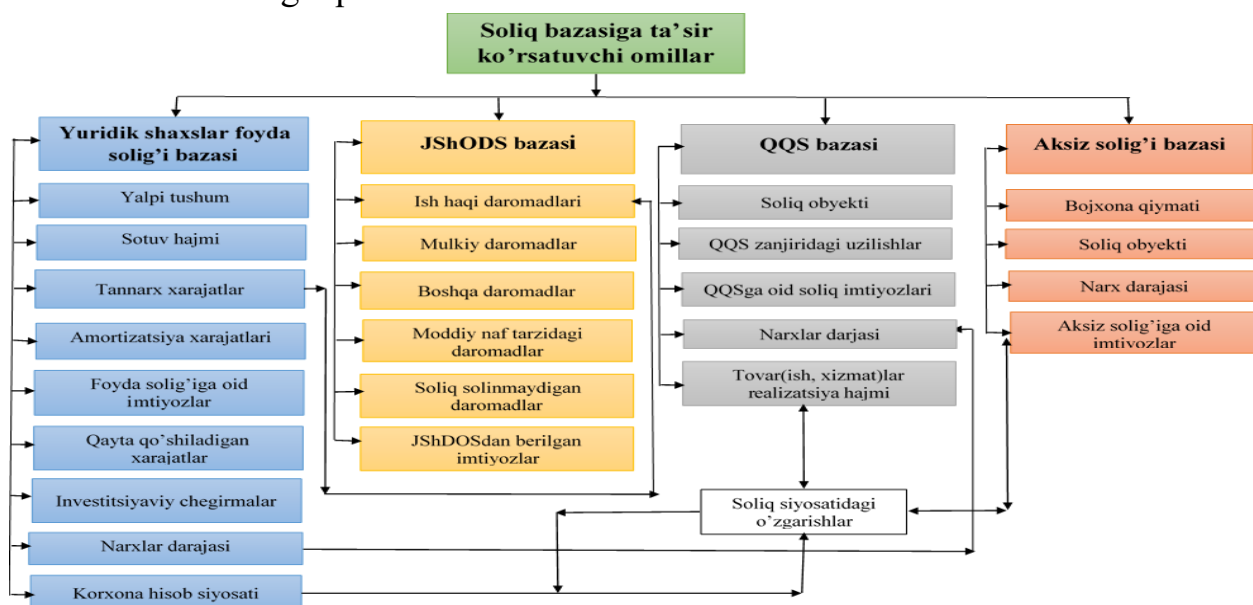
Soliq bazasiga ta'sir ko'rsatuvchi omillar

Yuridik shaxslar foyda solig'i bazasi

Yalpi tushum

Sotuv hajmi

Tannarx xarajatlar

Amortizatsiya xarajatlari

Foyda solig'iga oid imtiyozlar

Qayta qo'shiladigan xarajatlar

Investitsiyaviy chegirmalar

Narxlar darajasi

Korxona hisob siyosati

JShODS bazasi

Ish haqi daromadlari

Mulkiy daromadlar

Boshqa daromadlar

Moddiy naf tarzidagi daromadlar

Soliq solinmaydigan daromadlar

JShDOSdan berilgan imtiyozlar

QQS bazasi

Soliq obyekti

QQS zanjiridagi uzilishlar

QQSga oid soliq imtiyozlari

Narxlar darjasi

Tovar(ish, xizmat)lar realizatsiya hajmi

Aksiz solig'i bazasi

Bojxona qiymati

Soliq obyekti

Narx darajasi

Aksiz solig'iga oid imtivozlar

Soliq siyosatidagi o'zgarishlar